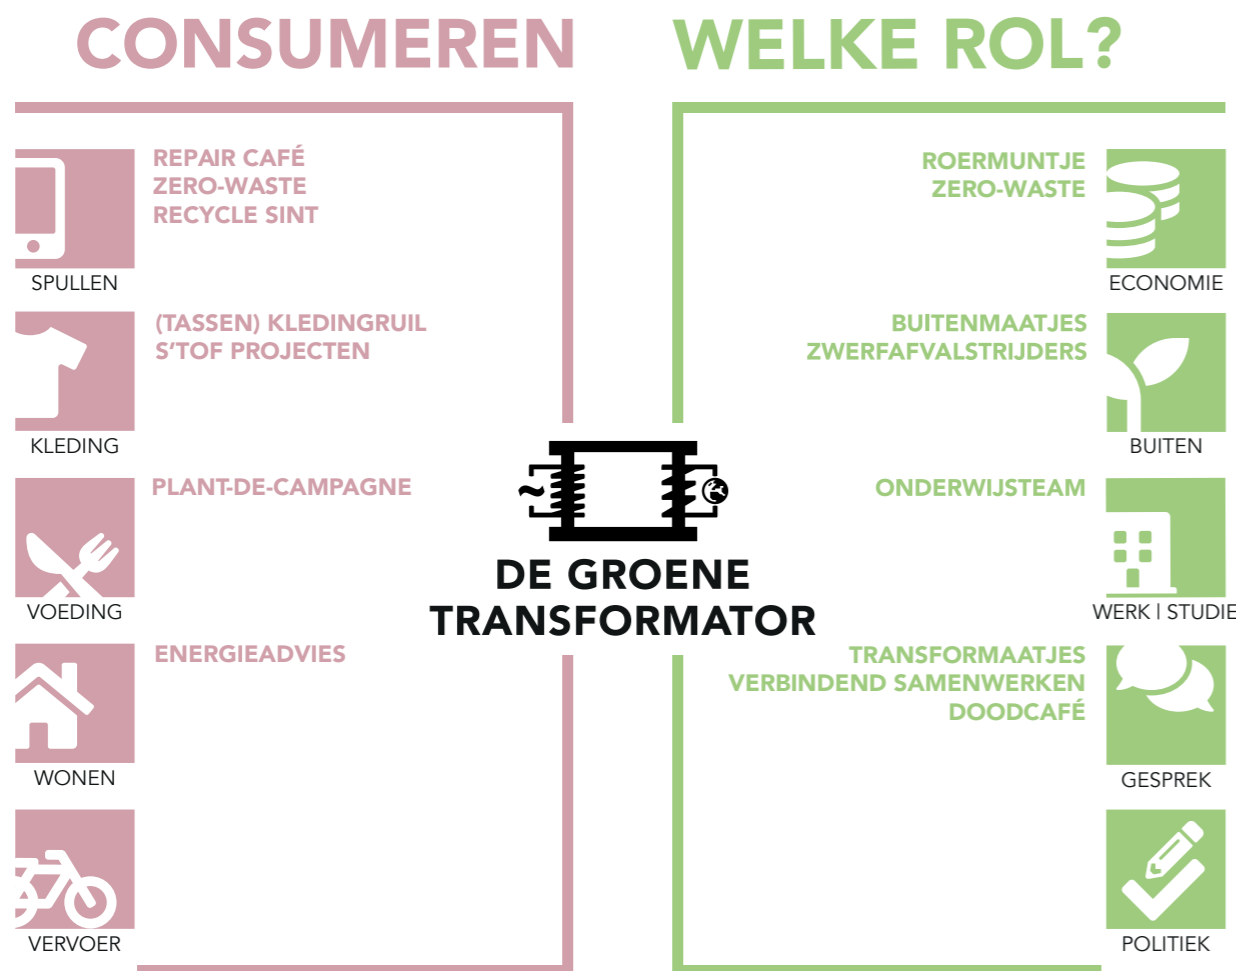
CONSUMEREN

REPAIR CAFÉ
ZERO-WASTE
RECYCLE SINT

SPULLEN

(TASSEN) KLEDINGRUIL
S'TOF PROJECTEN

KLEDING

PLANT-DE-CAMPAGNE

VOEDING

ENERGIEADVIES

WONEN

VERVOER

WELKE ROL?

ROERMUNTJE
ZERO-WASTE

ECONOMIE

BUITENMAATJES
ZWERFAFVALSTRIJDERS

BUITEN

ONDERWIJSTEAM

WERK | STUDIE

TRANSFORMAATJES
VERBINDEND SAMENWERKEN
DOODCAFÉ

GESPREK

POLITIEK

DE GROENE
TRANSFORMATOR